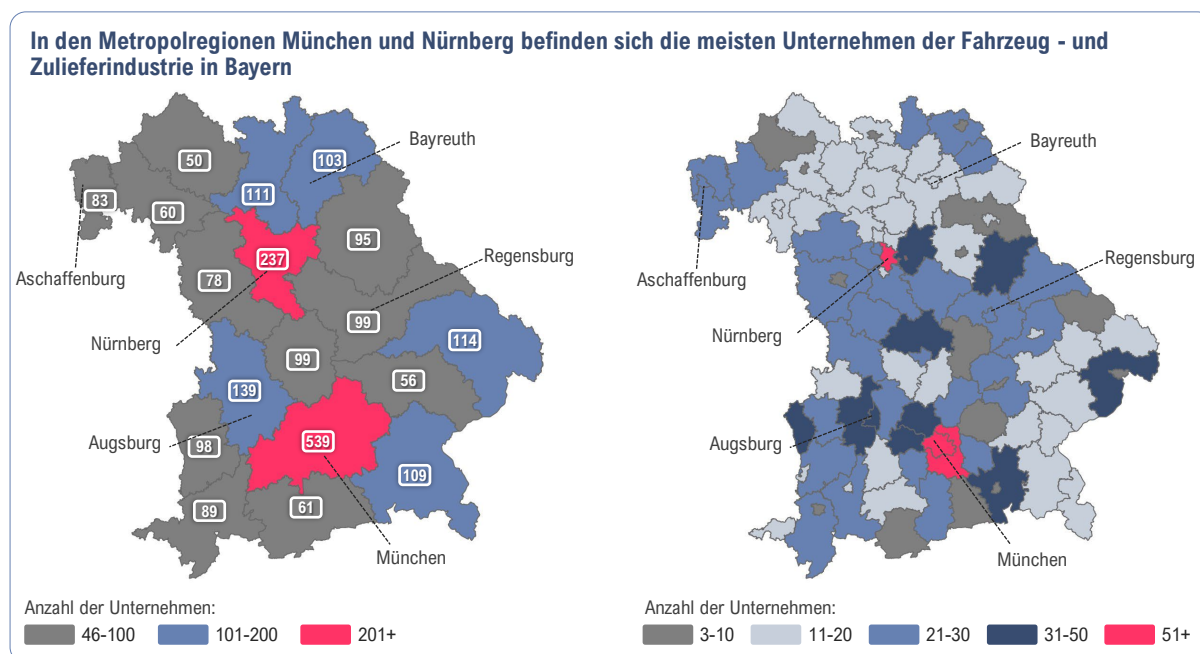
In den Metropolregionen München und Nürnberg befinden sich die meisten Unternehmen der Fahrzeug - und Zulieferindustrie in Bayern

50
103
Bayreuth
83
111
60
95
Aschaffenburg
237
Regensburg
78
99
Nürnberg
114
99
56
139
Augsburg
98
539
109
89
61
München

Anzahl der Unternehmen:
46-100
101-200
201+

Bayreuth
Aschaffenburg
Regensburg
Nürnberg
Augsburg
München

Anzahl der Unternehmen:
3-10
11-20
21-30
31-50
51+